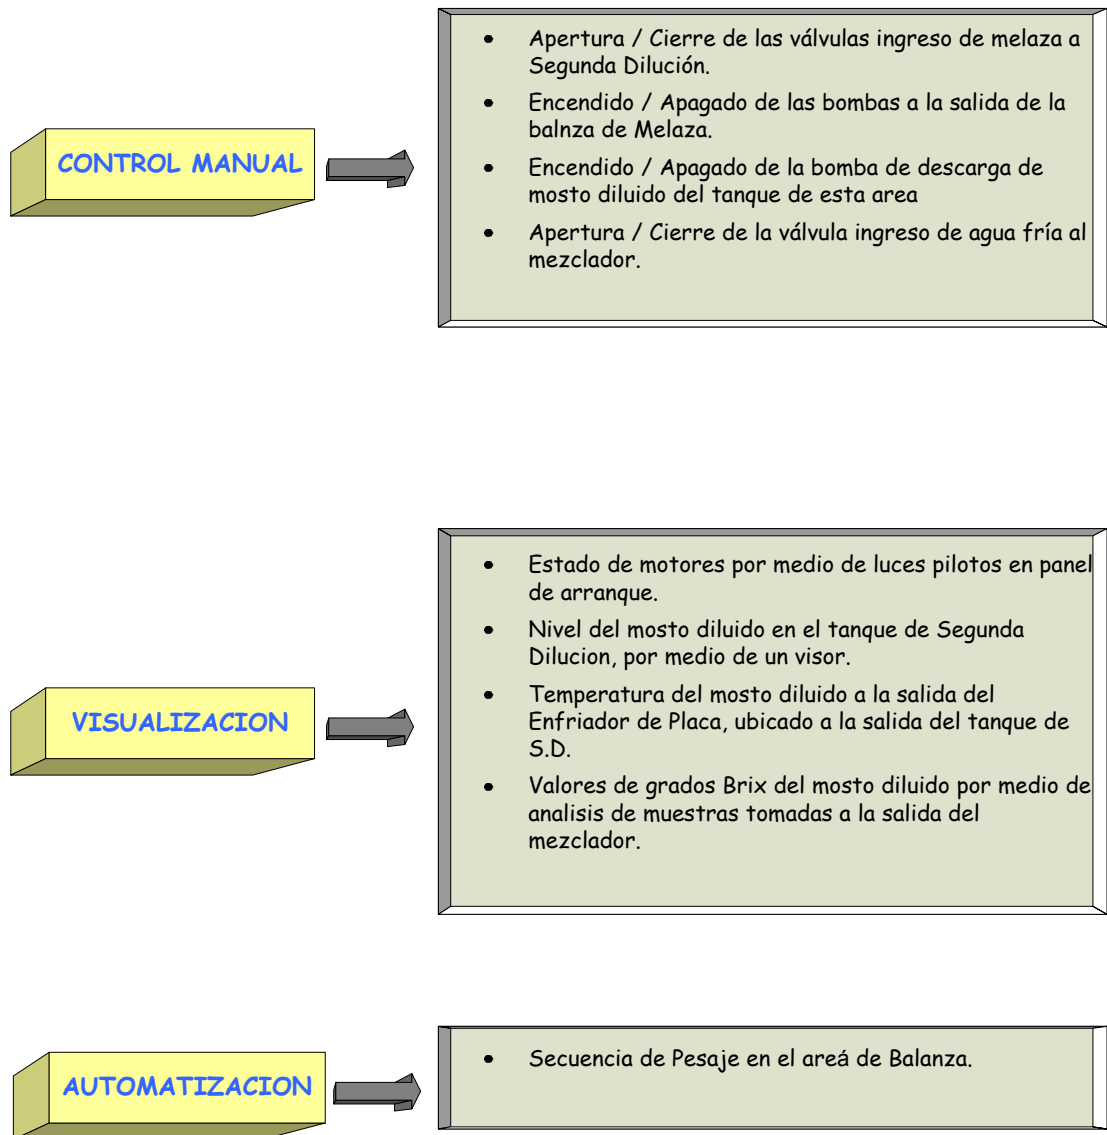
CONTROL MANUAL

- Apertura / Cierre de las válvulas ingreso de melaza a Segunda Dilución.
- Encendido / Apagado de las bombas a la salida de la balnza de Melaza.
- Encendido / Apagado de la bomba de descarga de mosto diluido del tanque de esta area
- Apertura / Cierre de la válvula ingreso de agua fría al mezclador.

VISUALIZACION

- Estado de motores por medio de luces pilotos en panel de arranque.
- Nivel del mosto diluido en el tanque de Segunda Dilucion, por medio de un visor.
- Temperatura del mosto diluido a la salida del Enfriador de Placa, ubicado a la salida del tanque de S.D.
- Valores de grados Brix del mosto diluido por medio de analisis de muestras tomadas a la salida del mezclador.

AUTOMATIZACION

- Secuencia de Pesaje en el areá de Balanza.